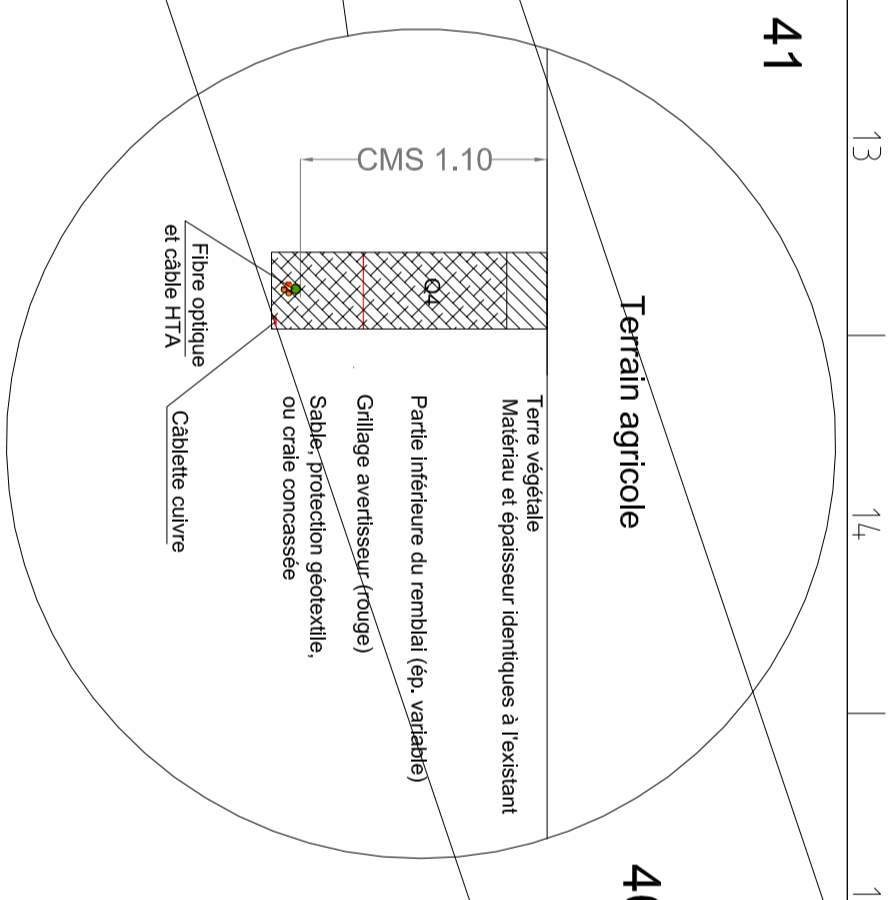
41

13

CMS 1.10

Q4

Terrain agricole

Fibre optique et câble HTA

Câblette cuivre

Terre végétale
Matériau et épaisseur identiques à l'existant

Partie inférieure du remblai (ép. variable)

Grillage avertisseur (rouge)

Sable, protection géotextile, ou craie concassée

14

40

1